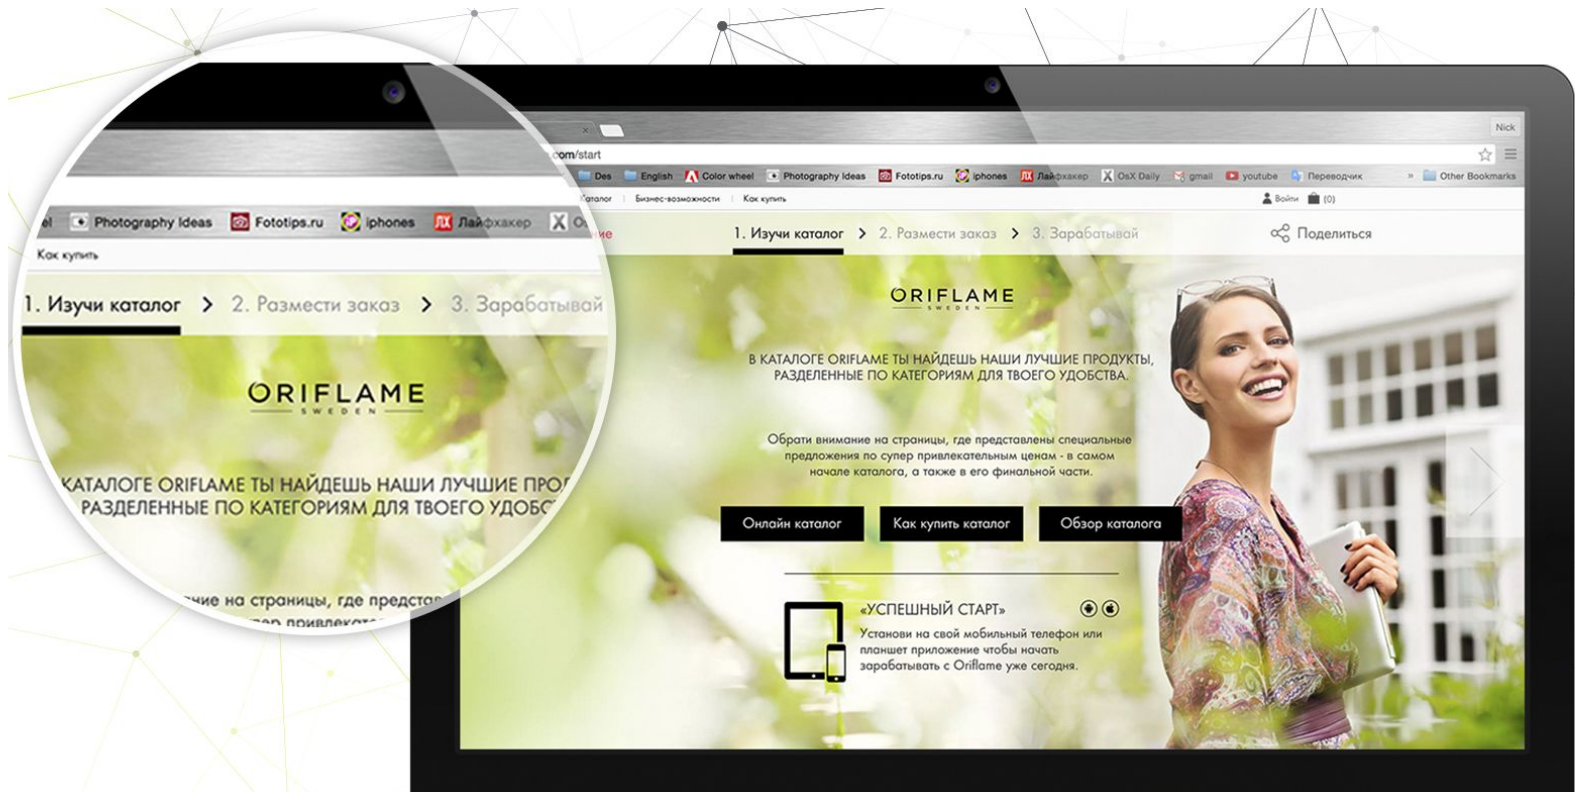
el Photography Ideas Fototips.ru iphones Лайфхакер X O

Как купить

1. Изучи каталог > 2. Размести заказ > 3. Зарабатывай

ORIFLAME
SWEDEN

КАТАЛОГЕ ORIFLAME ТЫ НАЙДЕШЬ НАШИ ЛУЧШИЕ ПРО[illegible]
РАЗДЕЛЕННЫЕ ПО КАТЕГОРИЯМ ДЛЯ ТВОЕГО УДОБ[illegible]

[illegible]ние на страницы, где предста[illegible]
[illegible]

Nick

com/start

Des English Color wheel Photography Ideas Fototips.ru iphones Лайфхакер OsX Daily gmail youtube Переводчик » Other Bookmarks

Каталог | Бизнес-возможности | Как купить

Войти (0)

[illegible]ие

1. Изучи каталог > 2. Размести заказ > 3. Зарабатывай

Поделиться

ORIFLAME
SWEDEN

В КАТАЛОГЕ ORIFLAME ТЫ НАЙДЕШЬ НАШИ ЛУЧШИЕ ПРОДУКТЫ, РАЗДЕЛЕННЫЕ ПО КАТЕГОРИЯМ ДЛЯ ТВОЕГО УДОБСТВА.

Обрати внимание на страницы, где представлены специальные предложения по супер привлекательным ценам - в самом начале каталога, а также в его финальной части.

Онлайн каталог | Как купить каталог | Обзор каталога

«УСПЕШНЫЙ СТАРТ»

Установи на свой мобильный телефон или планшет приложение чтобы начать зарабатывать с Oriflame уже сегодня.